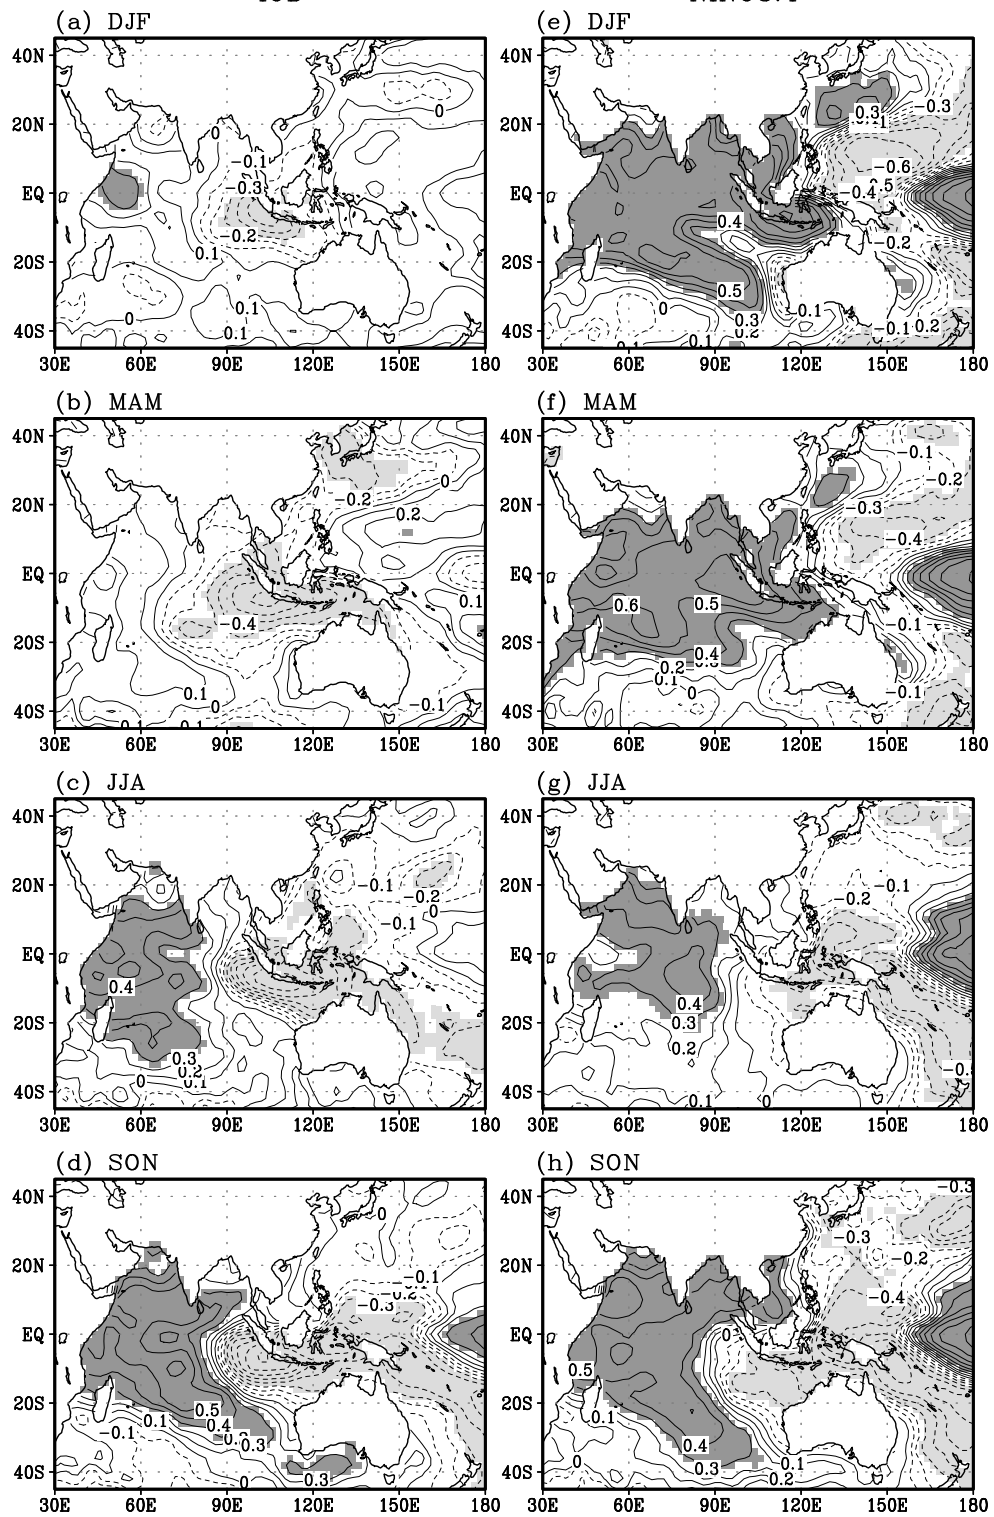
(a) DJF
40N
20N
EQ
20S
40S
0
0
-0.1
-0.3
-0.2
0.1
0.1
-0
0.1
30E 60E 90E 120E 150E 180

(e) DJF
40N
20N
EQ
20S
40S
0.3
-0.3
-0.6
-0.4
0.4
-0.2
0.5
0
0.3
0.1
-0.1
0.2
30E 60E 90E 120E 150E 180

(b) MAM
40N
20N
EQ
20S
40S
-0.2
0
0.2
0.1
-0.4
0.1
0
-0.1
30E 60E 90E 120E 150E 180

(f) MAM
40N
20N
EQ
20S
40S
-0.1
-0.2
-0.3
-0.4
0.6
0.5
0.4
0.2
0.1
0
-0.1
-0.1
30E 60E 90E 120E 150E 180

(c) JJA
40N
20N
EQ
20S
40S
-0.1
-0.2
-0.1
0
0.4
0.3
0.2
0.1
0
30E 60E 90E 120E 150E 180

(g) JJA
40N
20N
EQ
20S
40S
-0.2
-0.1
0.4
0.3
0.2
0.1
0
30E 60E 90E 120E 150E 180

(d) SON
40N
20N
EQ
20S
40S
0
-0.1
-0.3
0.5
0.4
0.3
0.1
-0.1
0
-0.3
30E 60E 90E 120E 150E 180

(h) SON
40N
20N
EQ
20S
40S
-0.3
-0.3
-0.2
-0.4
0.5
0.1
0
0.4
0.3
0.1
0.2
30E 60E 90E 120E 150E 180